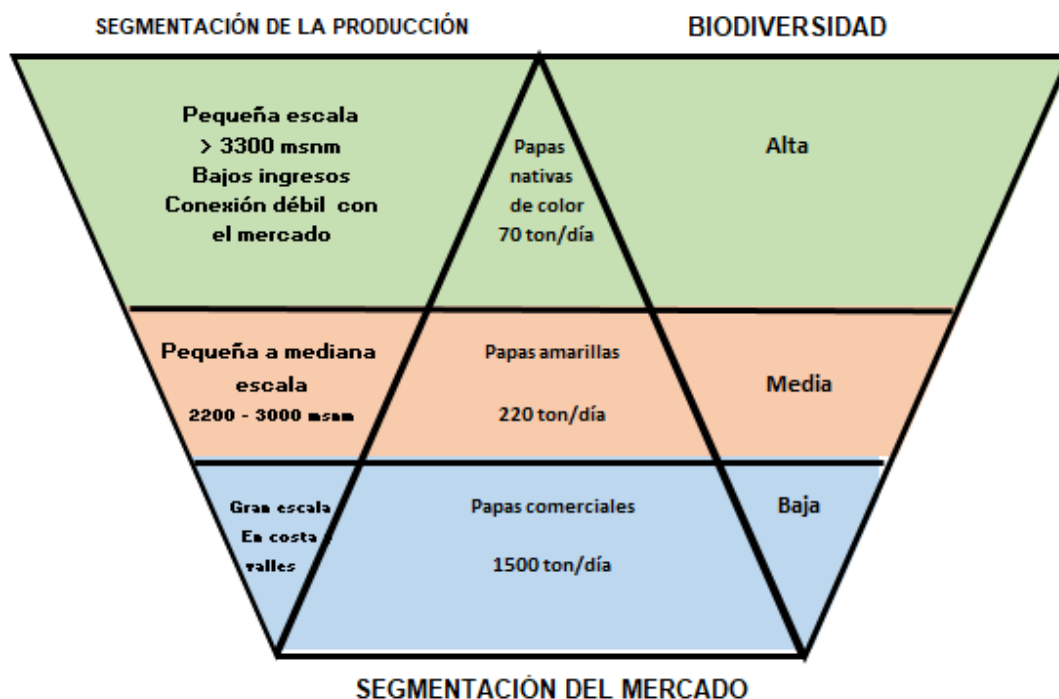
SEGMENTACIÓN DE LA PRODUCCIÓN

BIODIVERSIDAD

Pequeña escala
> 3300 msnm
Bajos ingresos
Conexión débil con el mercado

Papas nativas de color
70 ton/día

Alta

Pequeña a mediana escala
2200 - 3000 msnm

Papas amarillas
220 ton/día

Media

Gran escala
En costa valles

Papas comerciales
1500 ton/día

Baja

SEGMENTACIÓN DEL MERCADO